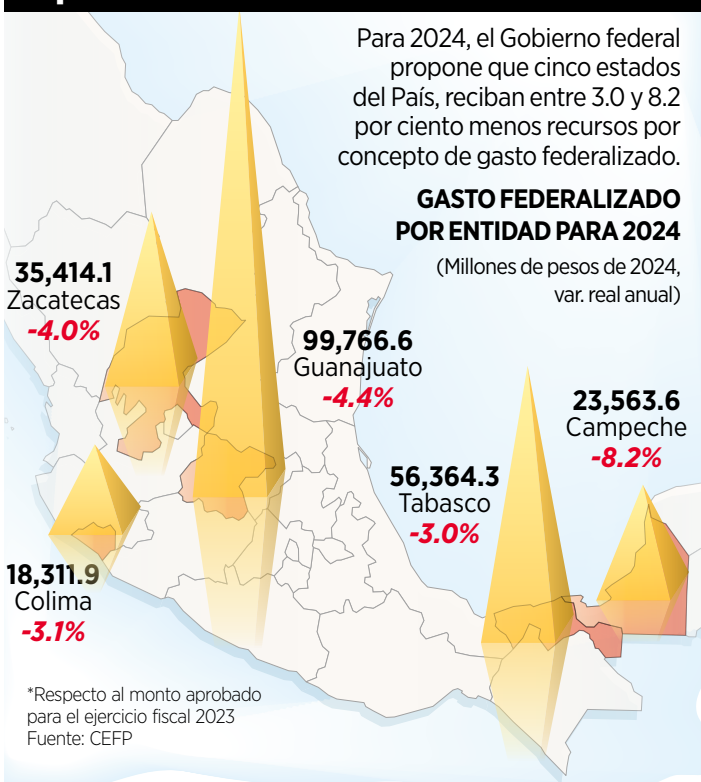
Para 2024, el Gobierno federal propone que cinco estados del País, reciban entre 3.0 y 8.2 por ciento menos recursos por concepto de gasto federalizado.

GASTO FEDERALIZADO POR ENTIDAD PARA 2024

(Millones de pesos de 2024, var. real anual)

35,414.1
Zacatecas
-4.0%

99,766.6
Guanajuato
-4.4%

23,563.6
Campeche
-8.2%

56,364.3
Tabasco
-3.0%

18,311.9
Colima
-3.1%

*Respecto al monto aprobado para el ejercicio fiscal 2023
Fuente: CEFP